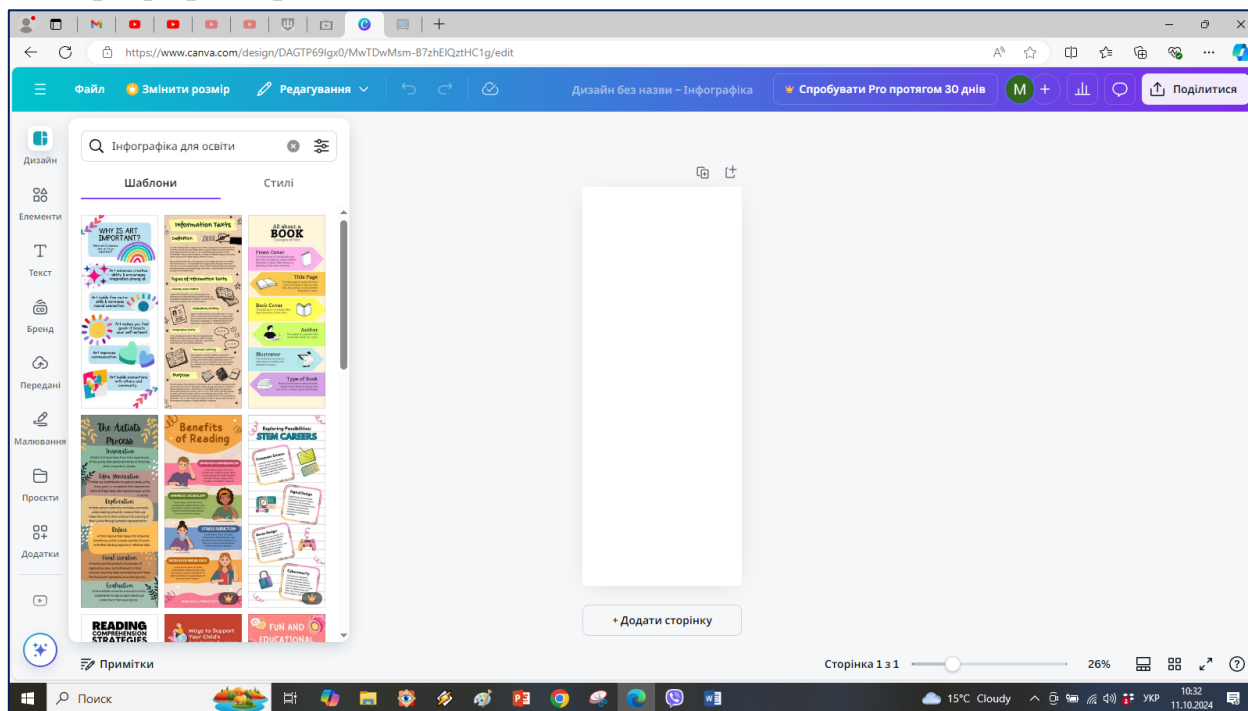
https://www.canva.com/design/DAGTP69lgx0/MwTDwMsm-B7zhElQztHC1g/edit

Файл
Змінити розмір
Редагування
Дизайн без назви – Інфографіка
Спробувати Pro протягом 30 днів
M
Поділитися

Дизайн
Елементи
Текст
Бренд
Передані
Малювання
Проєкти
Додатки

Інфографіка для освіти
Шаблони
Стилі

WHY IS ART IMPORTANT?
Information Texts
All about a BOOK
Front Cover
Title Page
Back Cover
Author
Illustrator
Type of Book
The Artists Process
Inspiration
Idea Generation
Exploration
Refine
Final Creation
Exhibition
Benefits of Reading
Exploring Possibilities: STEM CAREERS
READING COMPREHENSION STRATEGIES
Ways to Support Your Child's
FUN AND EDUCATIONAL

+ Додати сторінку

Примітки
Сторінка 1 з 1
26%

Поиск
15°C Cloudy
УКР
10:32
11.10.2024